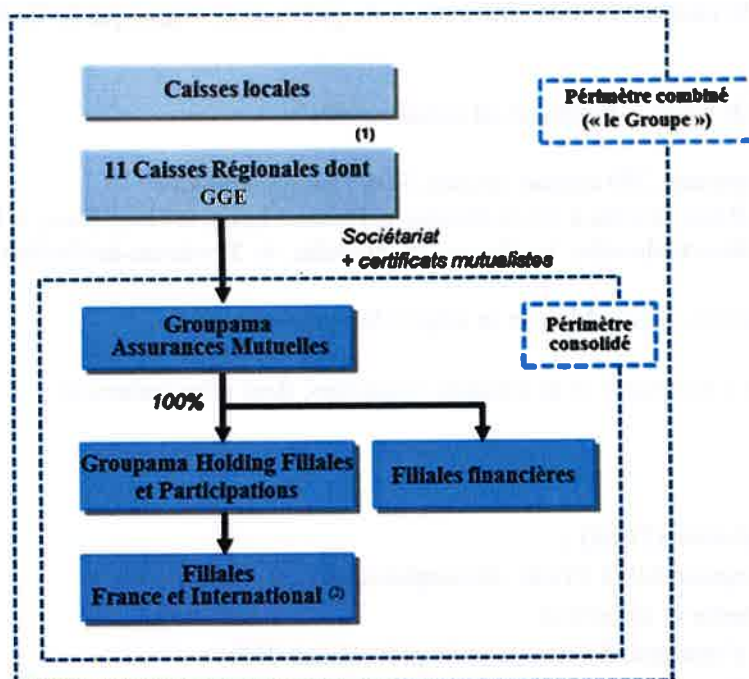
Caisses locales

Périmètre combiné (« le Groupe »)

(1)

11 Caisses Régionales dont GGE

Sociétariat + certificats mutualistes

Groupama Assurances Mutuelles

Périmètre consolidé

100%

Groupama Holding Filiales et Participations

Filiales financières

Filiales France et International (2)